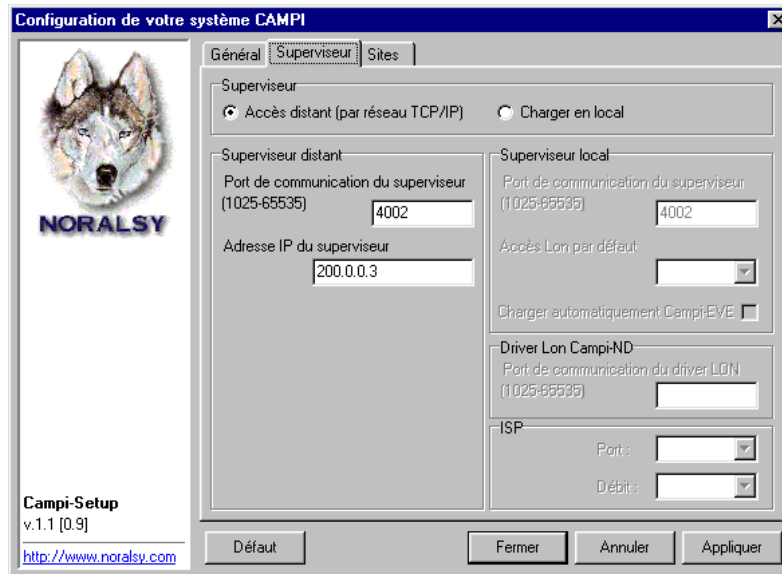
Configuration de votre système CAMPI

Général | Superviseur | Sites

NORALSY

Superviseur
Accès distant (par réseau TCP/IP)
Charger en local

Superviseur distant
Port de communication du superviseur (1025-65535)
4002
Adresse IP du superviseur
200.0.0.3

Superviseur local
Port de communication du superviseur (1025-65535)
4002
Accès Lon par défaut
Charger automatiquement Campi-EVE

Driver Lon Campi-ND
Port de communication du driver LON (1025-65535)

ISP
Port :
Débit :

Campi-Setup
v.1.1 [0.9]
http://www.noralsy.com

Défaut
Fermer
Annuler
Appliquer